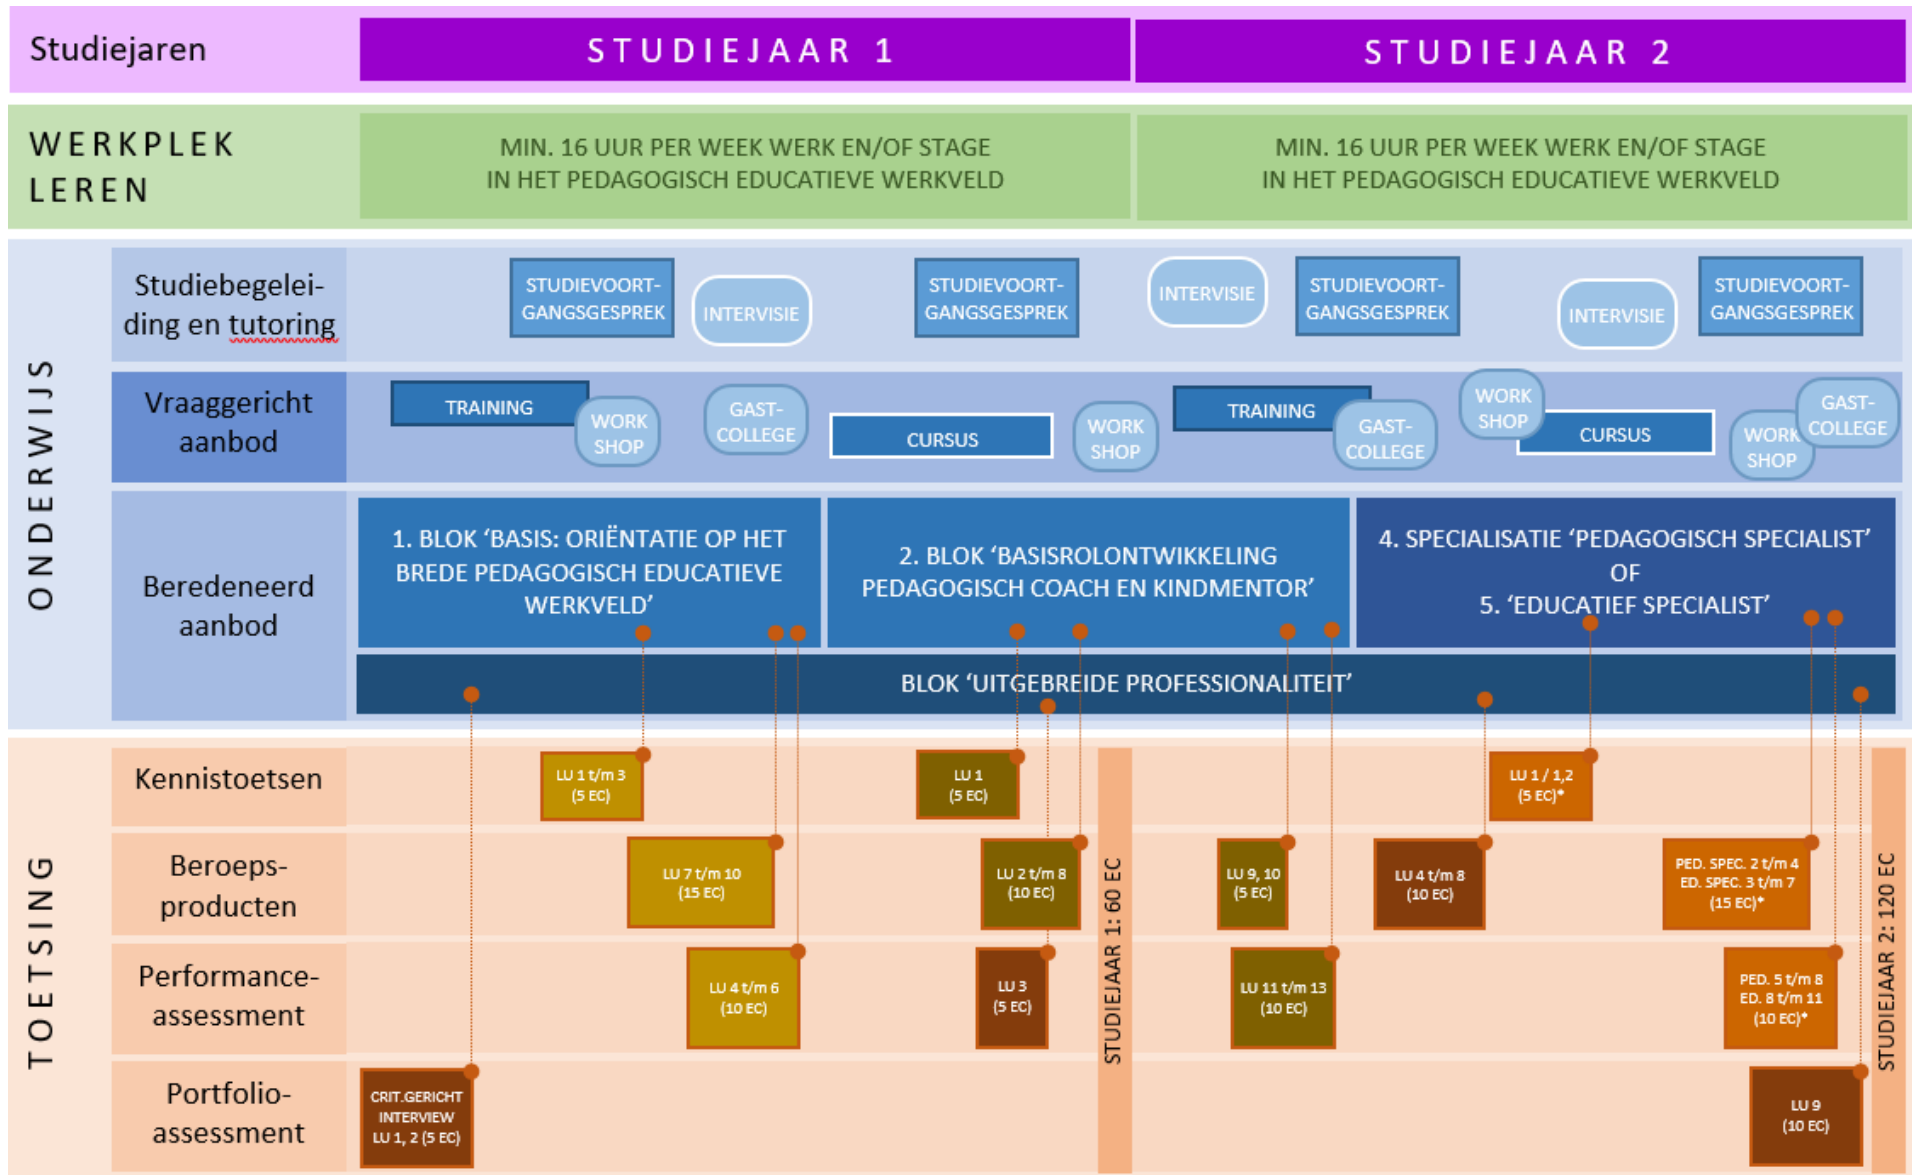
Studiejaren

STUDIEJAAR 1

STUDIEJAAR 2

WERKPLEK LEREN

MIN. 16 UUR PER WEEK WERK EN/OF STAGE IN HET PEDAGOGISCH EDUCATIEVE WERKVELD

MIN. 16 UUR PER WEEK WERK EN/OF STAGE IN HET PEDAGOGISCH EDUCATIEVE WERKVELD

ONDERWIJS

Studiebegeleiding en tutoring

STUDIEVOORTGANGSGESPREK

INTERVISIE

STUDIEVOORTGANGSGESPREK

INTERVISIE

STUDIEVOORTGANGSGESPREK

INTERVISIE

STUDIEVOORTGANGSGESPREK

Vraaggericht aanbod

TRAINING

WORK SHOP

GAST-COLLEGE

CURSUS

WORK SHOP

TRAINING

GAST-COLLEGE

WORK SHOP

CURSUS

WORK SHOP

GAST-COLLEGE

Beredeneerd aanbod

1. BLOK 'BASIS: ORIËNTATIE OP HET BREDE PEDAGOGISCH EDUCATIEVE WERKVELD'

2. BLOK 'BASISROLONTWIKKELING PEDAGOGISCH COACH EN KINDMENTOR'

4. SPECIALISATIE 'PEDAGOGISCH SPECIALIST' OF 5. 'EDUCATIEF SPECIALIST'

BLOK 'UITGEBREIDE PROFESSIONALITEIT'

TOETSING

Kennistoetsen

LU 1 t/m 3 (5 EC)

LU 1 (5 EC)

LU 1 / 1,2 (5 EC)*

Beroeps-producten

LU 7 t/m 10 (15 EC)

LU 2 t/m 8 (10 EC)

LU 9, 10 (5 EC)

LU 4 t/m 8 (10 EC)

PED. SPEC. 2 t/m 4 ED. SPEC. 3 t/m 7 (15 EC)*

Performance-assessment

LU 4 t/m 6 (10 EC)

LU 3 (5 EC)

LU 11 t/m 13 (10 EC)

PED. 5 t/m 8 ED. 8 t/m 11 (10 EC)*

Portfolio-assessment

CRIT.GERICHT INTERVIEW LU 1, 2 (5 EC)

LU 9 (10 EC)

STUDIEJAAR 1: 60 EC

STUDIEJAAR 2: 120 EC